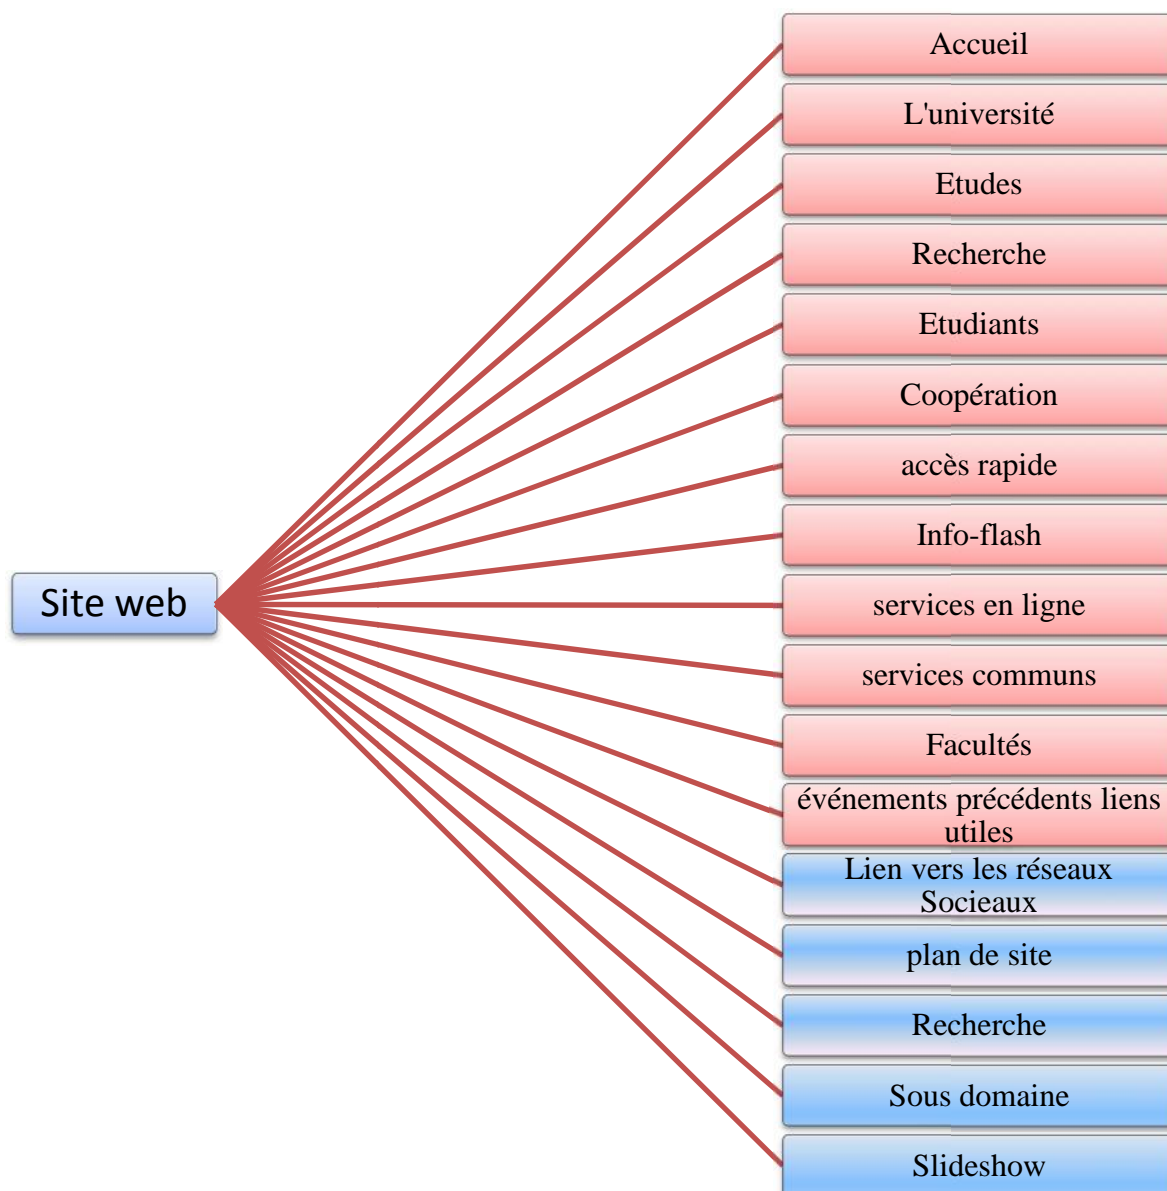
Site web

Accueil

L'université

Etudes

Recherche

Etudiants

Coopération

accès rapide

Info-flash

services en ligne

services communs

Facultés

événements précédents liens utiles

Lien vers les réseaux Socieaux

plan de site

Recherche

Sous domaine

Slideshow